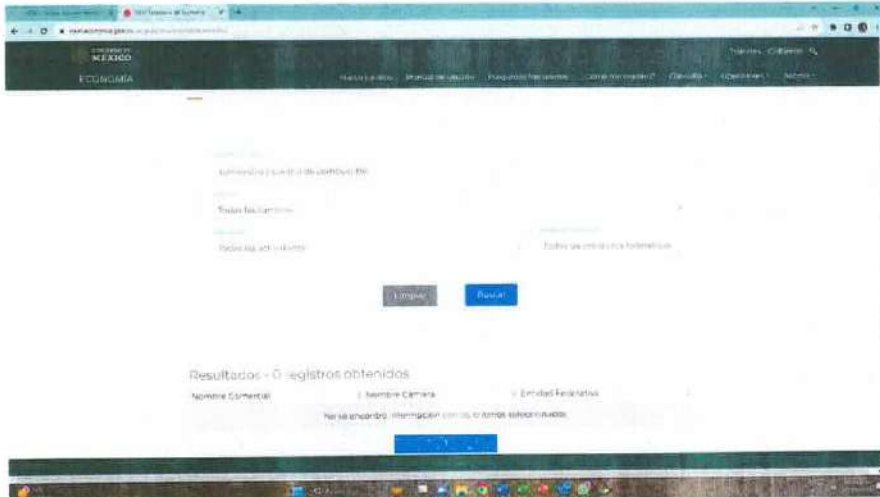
MÉXICO
ECONOMÍA

Trámites Gobierno

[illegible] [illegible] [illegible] ¿Cómo me registro? Consulta Operaciones Acceso

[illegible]
Todas las cámaras
Todas las actividades
Todas las entidades federativas

Limpiar
Buscar

Resultados - 0 registros obtenidos
Nombre Comercial
Nombre Cámara
Entidad Federativa
No se encontró información con los criterios seleccionados